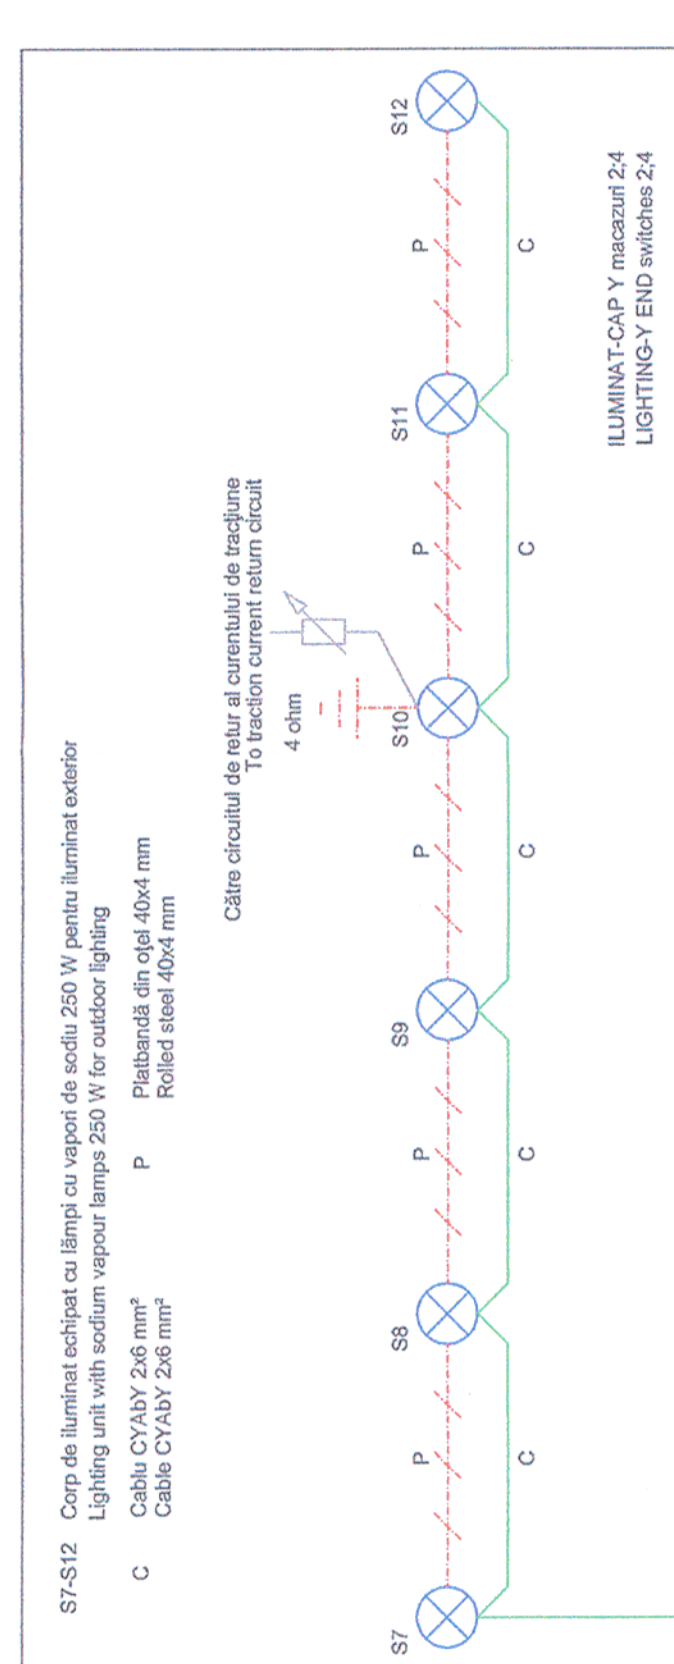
S7-S12 Corp de iluminat echipat cu lămpi cu vapori de sodiu 250 W pentru iluminat exterior
Lighting unit with sodium vapour lamps 250 W for outdoor lighting

C Cablu CYAbY 2x6 mm²
Cable CYAbY 2x6 mm²

P Platbandă din oţel 40x4 mm
Rolled steel 40x4 mm

Către circuitul de retur al curentului de tracţiune
To traction current return circuit

4 ohm

S7 P C S8 P C S9 P C S10 P C S11 P C S12

ILUMINAT-CAP Y macazuri 2;4
LIGHTING-Y END switches 2;4